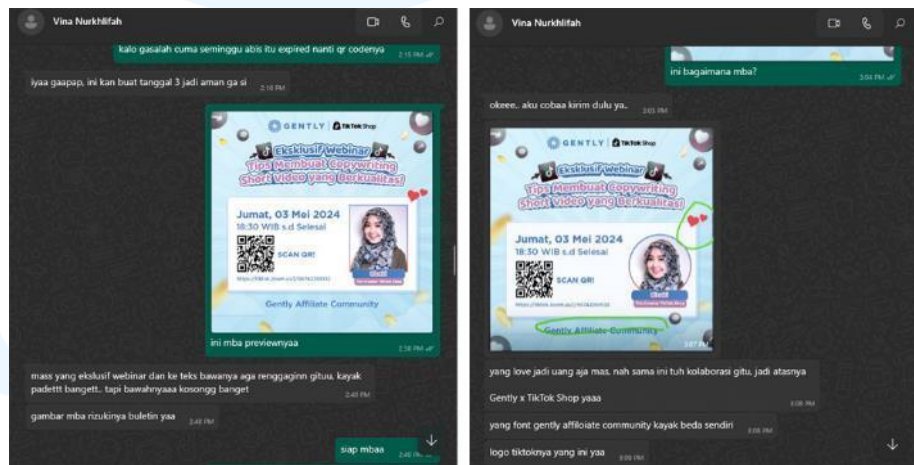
Vina Nurkhlifah

kalo gasalah cuma seminggu abis itu expired nanti qr codenya 2:15 PM

iyaa gaapap, ini kan buat tanggal 3 jadi aman ga si 2:18 PM

GENTLY | TikTok Shop

Eksklusif Webinar

Tips Membuat Copywriting Short Video yang Berkualitas!

Jumat, 03 Mei 2024

18:30 WIB s.d Selesai

SCAN QR!

Gently Affiliate Community

ini mba previewnyaa 2:38 PM

mass yang eksklusif webinar dan ke teks bawanya aga renggaginn gituu, kayak padettt bangett.. tapi bawahnyaaa kosongg banget 2:40 PM

gambar mba rizukinya buletin yaa 2:48 PM

siap mbaa 2:48 PM

Vina Nurkhlifah

ini bagaimana mba? 3:04 PM

okeee.. aku cobaa kirim dulu ya.. 3:05 PM

GENTLY | TikTok Shop

Eksklusif Webinar

Tips Membuat Copywriting Short Video yang Berkualitas!

Jumat, 03 Mei 2024

18:30 WIB s.d Selesai

SCAN QR!

Gently Affiliate Community

3:07 PM

yang love jadi uang aja mas. nah sama ini tuh kolaborasi gitu. jadi atasnya Gently x TikTok Shop yaaa 3:08 PM

yang font gently affiloiate community kayak beda sendiri 3:08 PM

logo tiktoknya yang ini yaa 3:09 PM